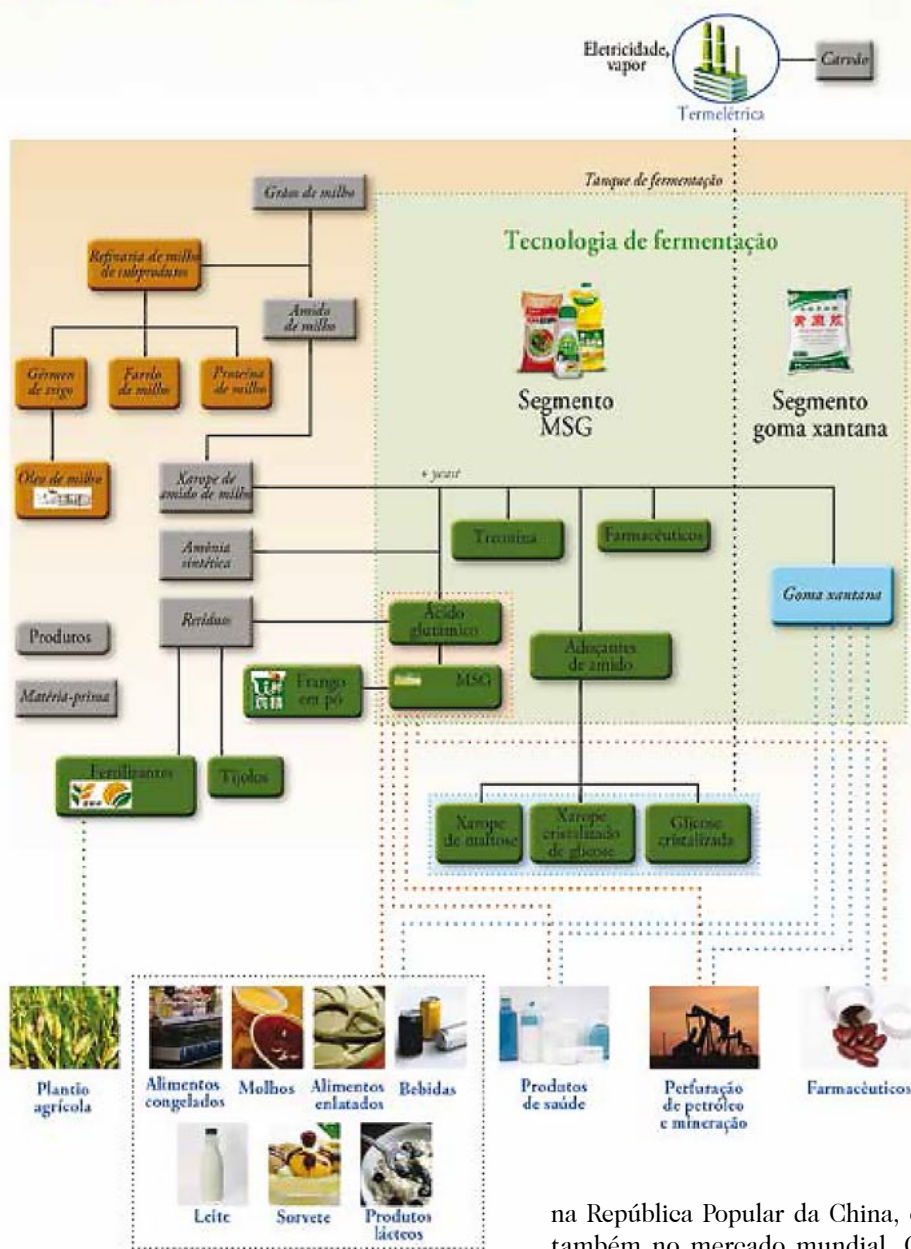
Eletricidade, vapor

Termelétrica

Carvão

Tanque de fermentação

Grãos de milho

Refinaria de milho de subprodutos

Amido de milho

Gérmen de trigo

Farelo de milho

Proteína de milho

Óleo de milho

Tecnologia de fermentação

Segmento MSG

Segmento goma xantana

Xarope de amido de milho

+ yeast

Treonina

Farmacêuticos

Amônia sintética

Goma xantana

Resíduos

Ácido glutâmico

Produtos

Adoçantes de amido

Frango em pó

MSG

Matéria-prima

Fertilizantes

Tijolos

Xarope de maltose

Xarope cristalizado de glicose

Glicose cristalizada

Plantio agrícola

Alimentos congelados

Molhos

Alimentos enlatados

Bebidas

Leite

Sorvete

Produtos lácteos

Produtos de saúde

Perfuração de petróleo e mineração

Farmacêuticos

na República Popular da China, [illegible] também no mercado mundial. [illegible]